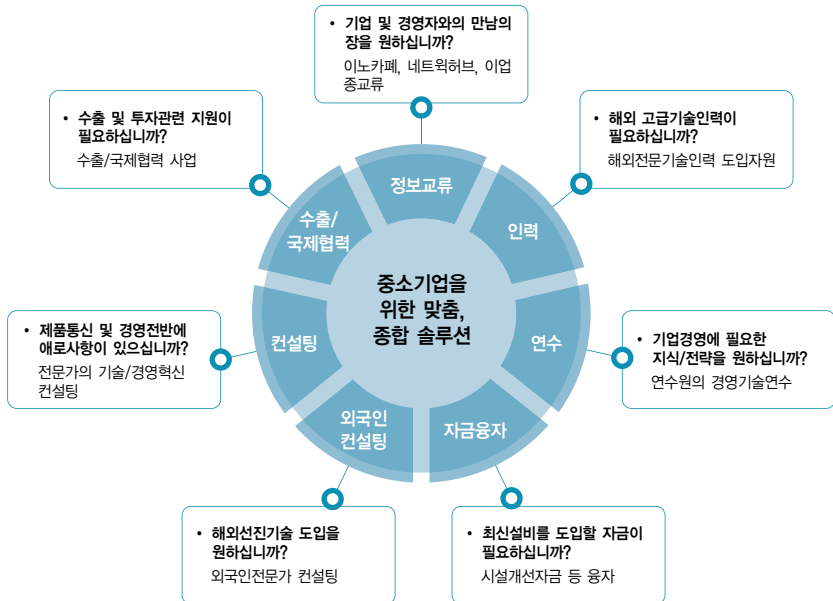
• 기업 및 경영자와의 만남의 장을 원하십니까?
이노카페, 네트워허브, 이업종교류

• 수출 및 투자관련 지원이 필요하십니까?
수출/국제협력 사업

• 해외 고급기술인력이 필요하십니까?
해외전문기술인력 도입자원

정보교류

수출/국제협력

인력

중소기업을 위한 맞춤, 종합 솔루션

• 제품통신 및 경영전반에 애로사항이 있으십니까?
전문가의 기술/경영혁신 컨설팅

컨설팅

연수

• 기업경영에 필요한 지식/전략을 원하십니까?
연수원의 경영기술연수

외국인 컨설팅

자금융자

• 해외선진기술 도입을 원하십니까?
외국인전문가 컨설팅

• 최신설비를 도입할 자금이 필요하십니까?
시설개선자금 등 융자